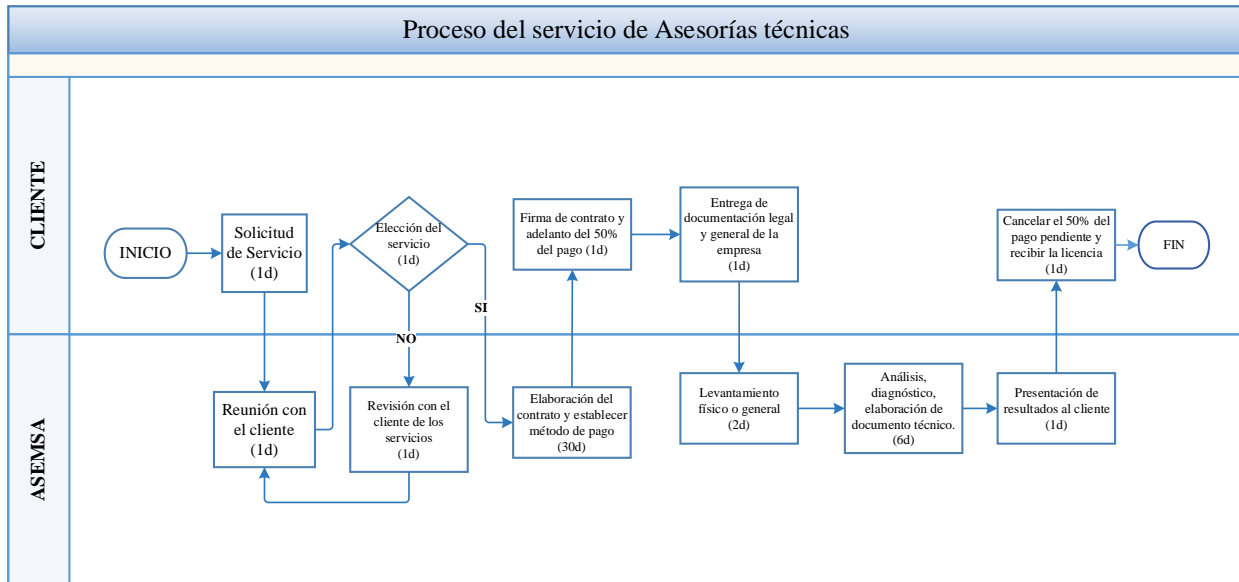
Proceso del servicio de Asesorías técnicas

CLIENTE

ASEMSA

INICIO

Solicitud de Servicio (1d)

Elección del servicio (1d)

NO

SI

Firma de contrato y adelanto del 50% del pago (1d)

Entrega de documentación legal y general de la empresa (1d)

Cancelar el 50% del pago pendiente y recibir la licencia (1d)

FIN

Reunión con el cliente (1d)

Revisión con el cliente de los servicios (1d)

Elaboración del contrato y establecer método de pago (30d)

Levantamiento físico o general (2d)

Análisis, diagnóstico, elaboración de documento técnico. (6d)

Presentación de resultados al cliente (1d)